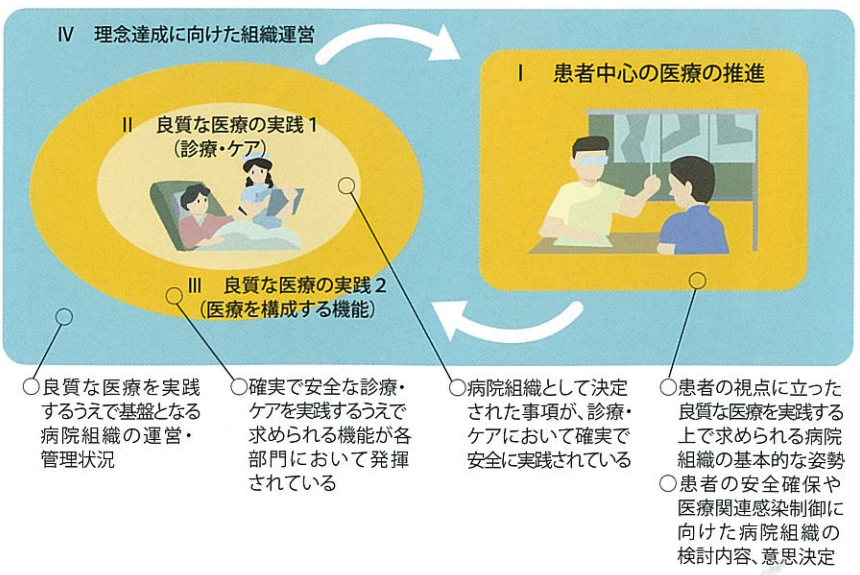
Ⅳ　理念達成に向けた組織運営

Ⅰ　患者中心の医療の推進

Ⅱ　良質な医療の実践１
（診療・ケア）

Ⅲ　良質な医療の実践２
（医療を構成する機能）

○良質な医療を実践するうえで基盤となる病院組織の運営・管理状況

○確実で安全な診療・ケアを実践するうえで求められる機能が各部門において発揮されている

○病院組織として決定された事項が、診療・ケアにおいて確実で安全に実践されている

○患者の視点に立った良質な医療を実践する上で求められる病院組織の基本的な姿勢
○患者の安全確保や医療関連感染制御に向けた病院組織の検討内容、意思決定